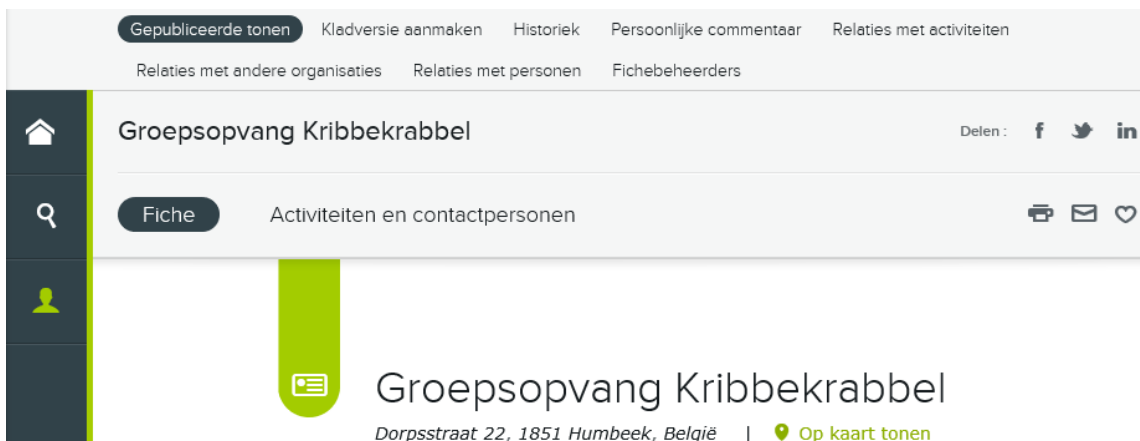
Gepubliceerde tonen Kladversie aanmaken Historiek Persoonlijke commentaar Relaties met activiteiten
Relaties met andere organisaties Relaties met personen Fichebeheerders

Groepsopvang Kribbekrabbel

Delen : f in

Fiche Activiteiten en contactpersonen

Groepsopvang Kribbekrabbel

Dorpsstraat 22, 1851 Humbeek, België | Op kaart tonen